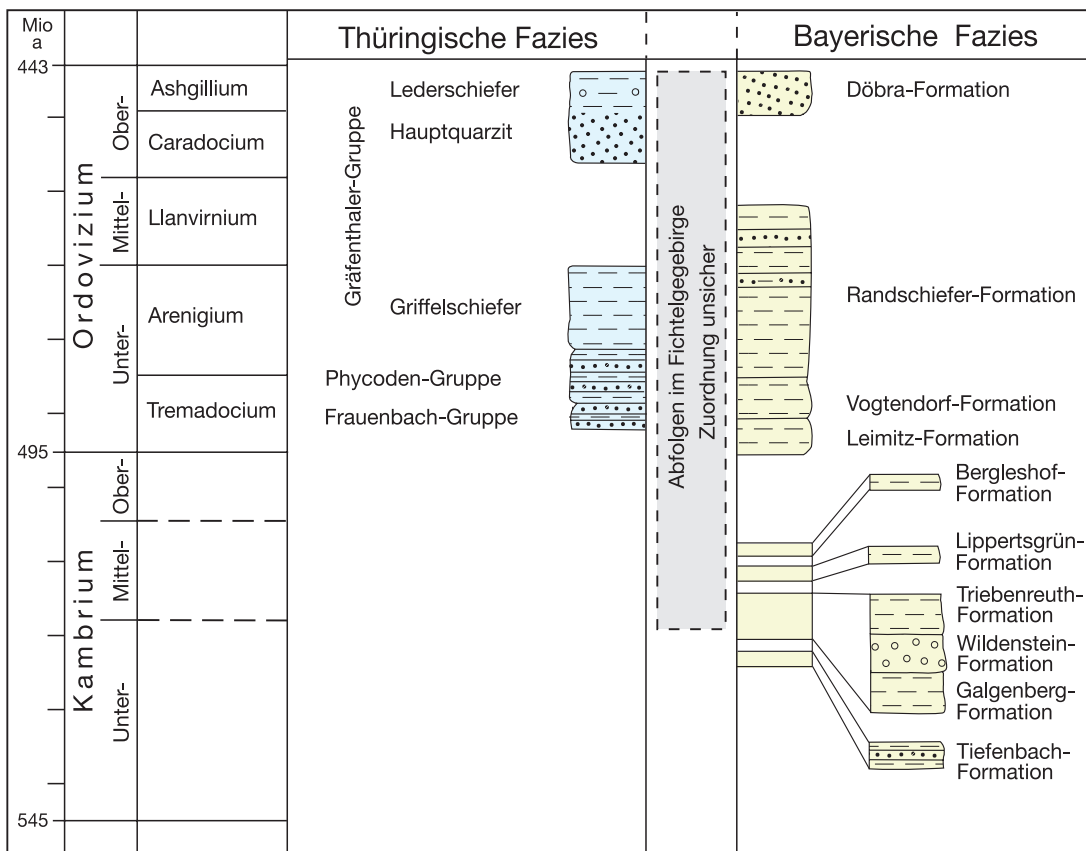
Mio a

443

495

545

Ordovizium

Ober-

Mittel-

Unter-

Ashgillium

Caradocium

Llanvirnium

Arenigium

Tremadocium

Kambrium

Ober-

Mittel-

Unter-

Thüringische Fazies

Gräfenthaler-Gruppe

Lederschiefer

Hauptquarzit

Griffelschiefer

Phycoden-Gruppe

Frauenbach-Gruppe

Abfolgen im Fichtelgebirge Zuordnung unsicher

Bayerische Fazies

Döbra-Formation

Randschiefer-Formation

Vogtendorf-Formation

Leimitz-Formation

Bergleshof-Formation

Lippertsgrün-Formation

Triebenreuth-Formation

Wildenstein-Formation

Galgenberg-Formation

Tiefenbach-Formation